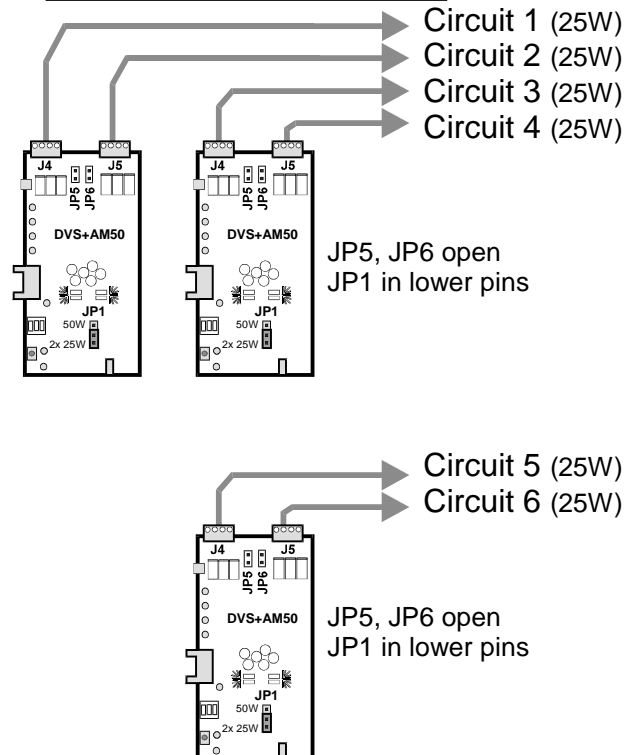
Circuit 1 (25W)
Circuit 2 (25W)
Circuit 3 (25W)
Circuit 4 (25W)

J4 J5 JP5 JP6 DVS+AM50 JP1 50W 2x 25W

J4 J5 JP5 JP6 DVS+AM50 JP1 50W 2x 25W

JP5, JP6 open
JP1 in lower pins

Circuit 5 (25W)
Circuit 6 (25W)

J4 J5 JP5 JP6 DVS+AM50 JP1 50W 2x 25W

JP5, JP6 open
JP1 in lower pins